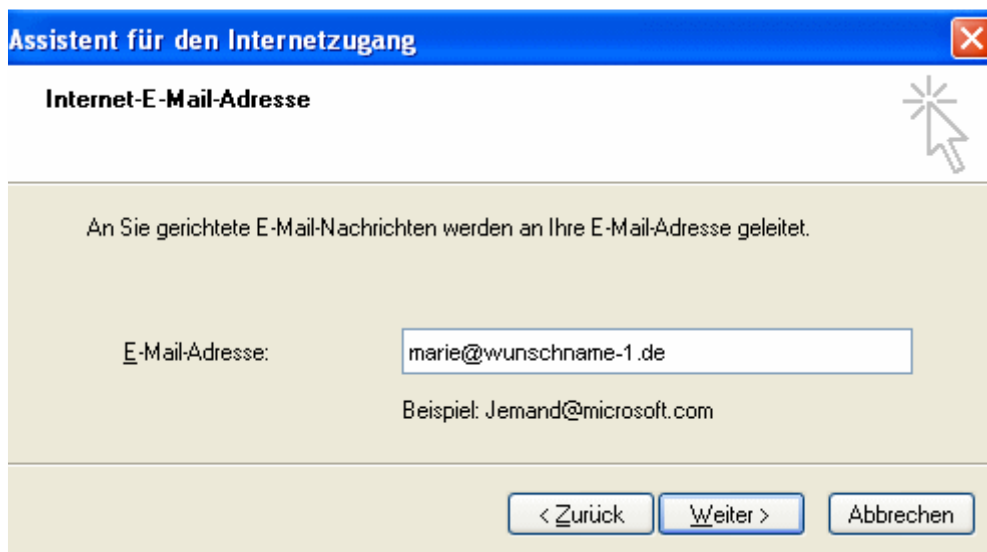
Assistent für den Internetzugang

Internet-E-Mail-Adresse

An Sie gerichtete E-Mail-Nachrichten werden an Ihre E-Mail-Adresse geleitet.

E-Mail-Adresse: marie@wunschname-1.de

Beispiel: Jemand@microsoft.com

< Zurück | Weiter > | Abbrechen